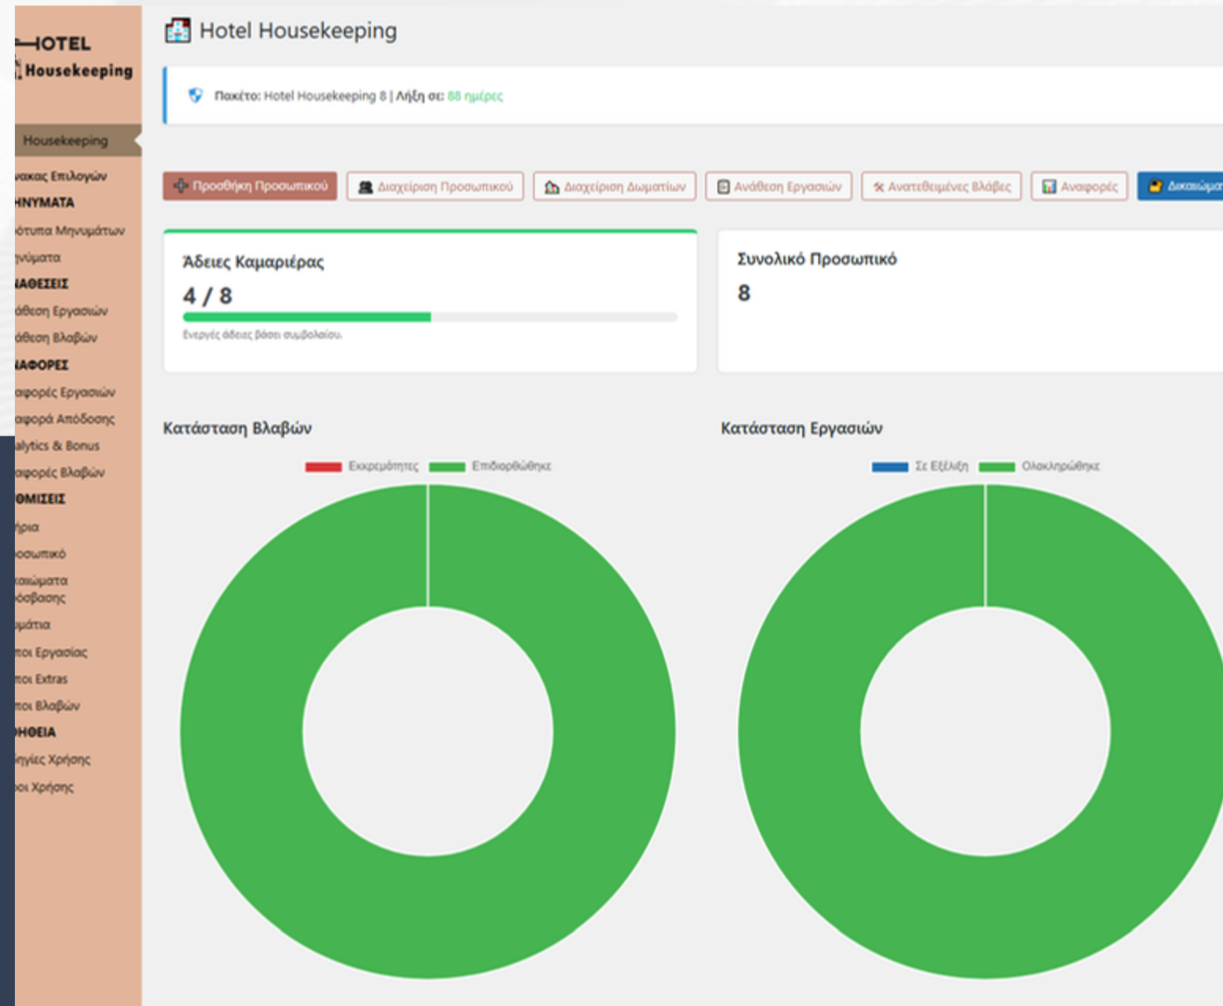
HOTEL Housekeeping

Housekeeping
ινακας Επιλογών
ΗΝΥΜΑΤΑ
ότυπα Μηνυμάτων
ηνύματα
ΝΑΘΕΣΕΙΣ
άθεση Εργασιών
άθεση Βλαβών
ΝΑΦΟΡΕΣ
αφορές Εργασιών
αφορά Απόδοσης
alytics & Bonus
αφορές Βλαβών
ΘΜΙΣΕΙΣ
ήρια
οσωπικό
καιώματα όσβασης
ωμάτια
ποι Εργασίας
ποι Extras
ποι Βλαβών
ΗΘΕΙΑ
ηγίες Χρήσης
οι Χρήσης

Hotel Housekeeping

Πακέτο: Hotel Housekeeping 8 | Λήξη σε: 88 ημέρες

Προσθήκη Προσωπικού | Διαχείριση Προσωπικού | Διαχείριση Δωματίων | Ανάθεση Εργασιών | Ανατεθειμένες Βλάβες | Αναφορές | Δικαιώματ

Άδειες Καμαριέρας
4 / 8
Ενεργές άδειες βάσει συμβολαίου.

Συνολικό Προσωπικό
8

Κατάσταση Βλαβών
Εκκρεμότητες Επιδιορθώθηκε

Κατάσταση Εργασιών
Σε Εξέλιξη Ολοκληρώθηκε